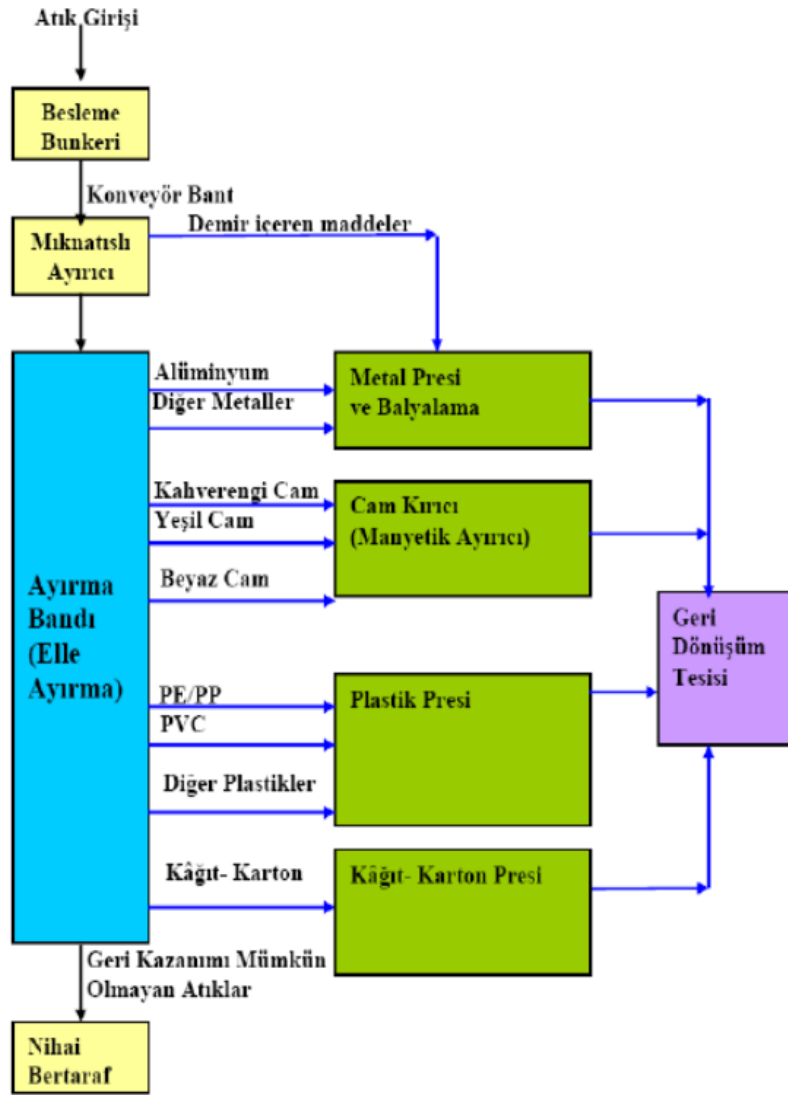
Atık Girişi

Besleme Bunkeri

Konveyör Bant

Mıknatıslı Ayırıcı

Demir içeren maddeler

Ayırma Bandı (Elle Ayırma)

Alüminyum

Diğer Metaller

Metal Presi ve Balyalama

Kahverengi Cam

Yeşil Cam

Cam Kırıcı (Manyetik Ayırıcı)

Beyaz Cam

Geri Dönüşüm Tesisi

PE/PP

PVC

Plastik Presi

Diğer Plastikler

Kâğıt- Karton

Kâğıt- Karton Presi

Geri Kazanımı Mümkün Olmayan Atıklar

Nihai Bertaraf